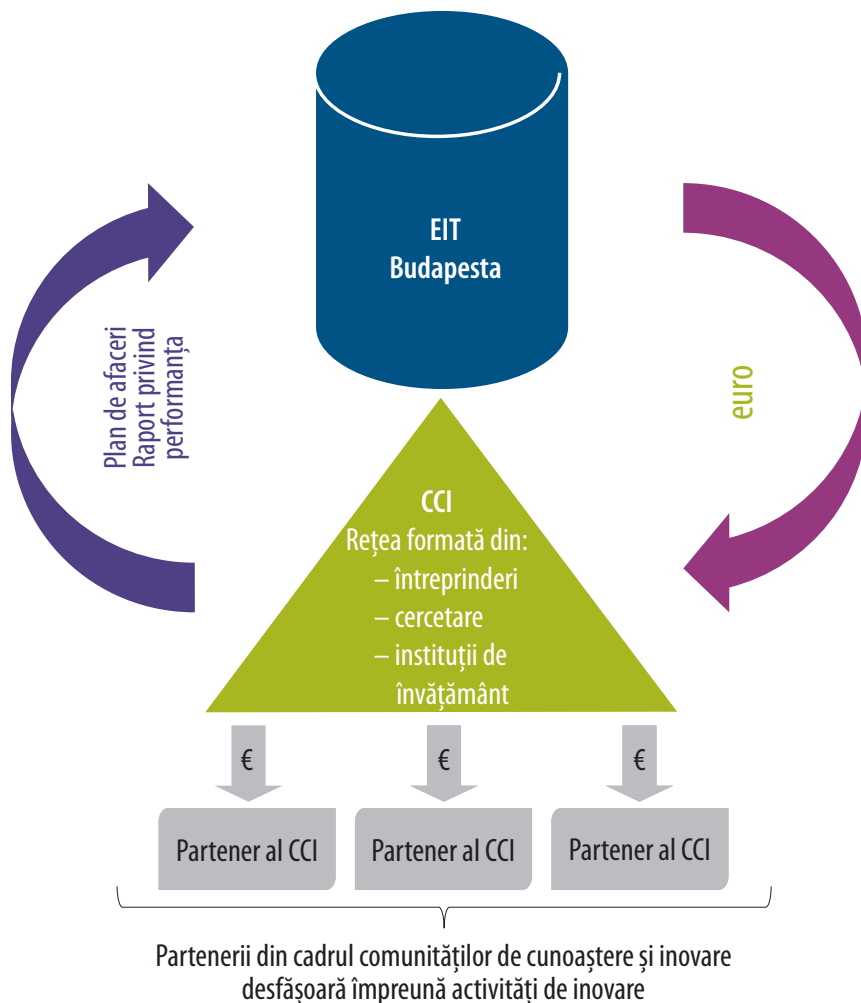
EIT
Budapesta

Plan de afaceri
Raport privind
performanța

euro

CCI
Rețea formată din:
– întreprinderi
– cercetare
– instituții de învățământ

€

€

€

Partener al CCI

Partener al CCI

Partener al CCI

Partenerii din cadrul comunităților de cunoaștere și inovare desfășoară împreună activități de inovare